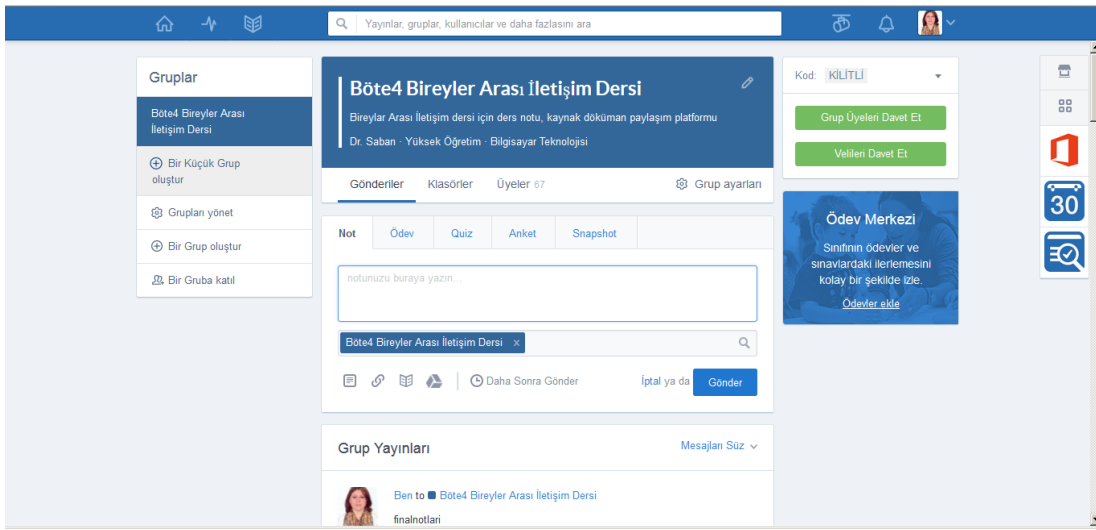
Yayınlar, gruplar, kullanıcılar ve daha fazlasını ara

Gruplar

Böte4 Bireyler Arası İletişim Dersi

Bir Küçük Grup oluştur

Grupları yönet

Bir Grup oluştur

Bir Gruba katıl

Böte4 Bireyler Arası İletişim Dersi

Bireylar Arası İletişim dersi için ders notu, kaynak döküman paylaşım platformu

Dr. Saban · Yüksek Öğretim · Bilgisayar Teknolojisi

Gönderiler Klasörler Üyeler 67 Grup ayarları

Not Ödev Quiz Anket Snapshot

notunuzu buraya yazın...

Böte4 Bireyler Arası İletişim Dersi ×

Daha Sonra Gönder

İptal ya da Gönder

Grup Yayınları

Mesajları Süz

Ben to Böte4 Bireyler Arası İletişim Dersi

finalnotlari

Kod: KİLİTLİ

Grup Üyeleri Davet Et

Velileri Davet Et

Ödev Merkezi

Sınıfının ödevler ve sınavlardaki ilerlemesini kolay bir şekilde izle.

Ödevler ekle

30